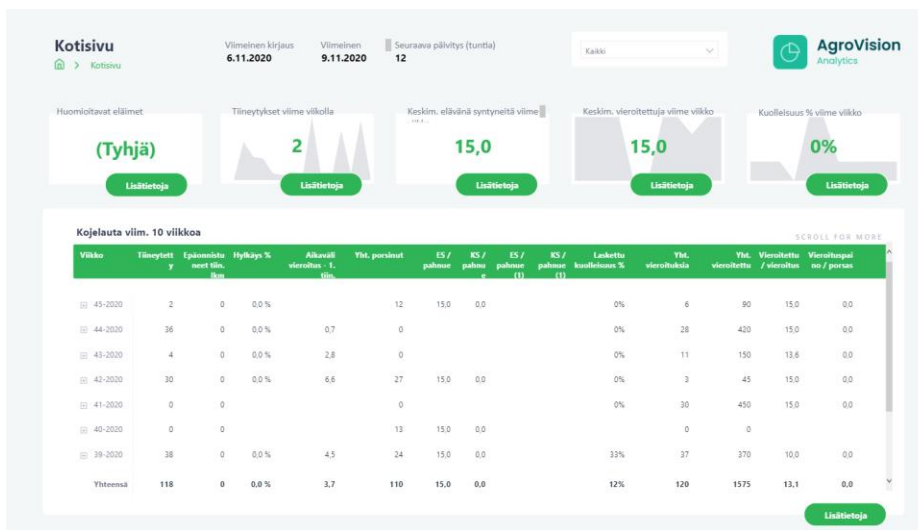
Kotisivu
Kotisivu

Viimeinen kirjaus
6.11.2020

Viimeinen
9.11.2020

Seuraava päivitys (tuntia)
12

Kaikki

AgroVision
Analytics

Huomioitavat eläimet
(Tyhjä)
Lisätietoja

Tiineytykset viime viikolla
2
Lisätietoja

Keskim. elävänä syntyneitä viime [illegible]
15,0
Lisätietoja

Keskim. vieroitettuja viime viikko
15,0
Lisätietoja

Kuolleisuus % viime viikko
0%
Lisätietoja

Kojelauta viim. 10 viikkoa

SCROLL FOR MORE

| Viikko | Tiineytetty | Epäonnistuneet tiin. lkm | Hylkäys % | Aikaväli vieroitus - 1. tiin. | Yht. porsinut | ES / pahnue | KS / pahnue | ES / pahnue (1) | KS / pahnue (1) | Laskettu kuolleisuus % | Yht. vieroituksia | Yht. vieroitettu | Vieroitettu / vieroitus | Vieroituspaino / porsas |
|---|---|---|---|---|---|---|---|---|---|---|---|---|---|---|
| 45-2020 | 2 | 0 | 0,0 % | | 12 | 15,0 | 0,0 | | | 0% | 6 | 90 | 15,0 | 0,0 |
| 44-2020 | 36 | 0 | 0,0 % | 0,7 | 0 | | | | | 0% | 28 | 420 | 15,0 | 0,0 |
| 43-2020 | 4 | 0 | 0,0 % | 2,8 | 0 | | | | | 0% | 11 | 150 | 13,6 | 0,0 |
| 42-2020 | 30 | 0 | 0,0 % | 6,6 | 27 | 15,0 | 0,0 | | | 0% | 3 | 45 | 15,0 | 0,0 |
| 41-2020 | 0 | 0 | | | 0 | | | | | 0% | 30 | 450 | 15,0 | 0,0 |
| 40-2020 | 0 | 0 | | | 13 | 15,0 | 0,0 | | | | 0 | 0 | | |
| 39-2020 | 38 | 0 | 0,0 % | 4,5 | 24 | 15,0 | 0,0 | | | 33% | 37 | 370 | 10,0 | 0,0 |
| Yhteensä | 118 | 0 | 0,0 % | 3,7 | 110 | 15,0 | 0,0 | | | 12% | 120 | 1575 | 13,1 | 0,0 |

Lisätietoja